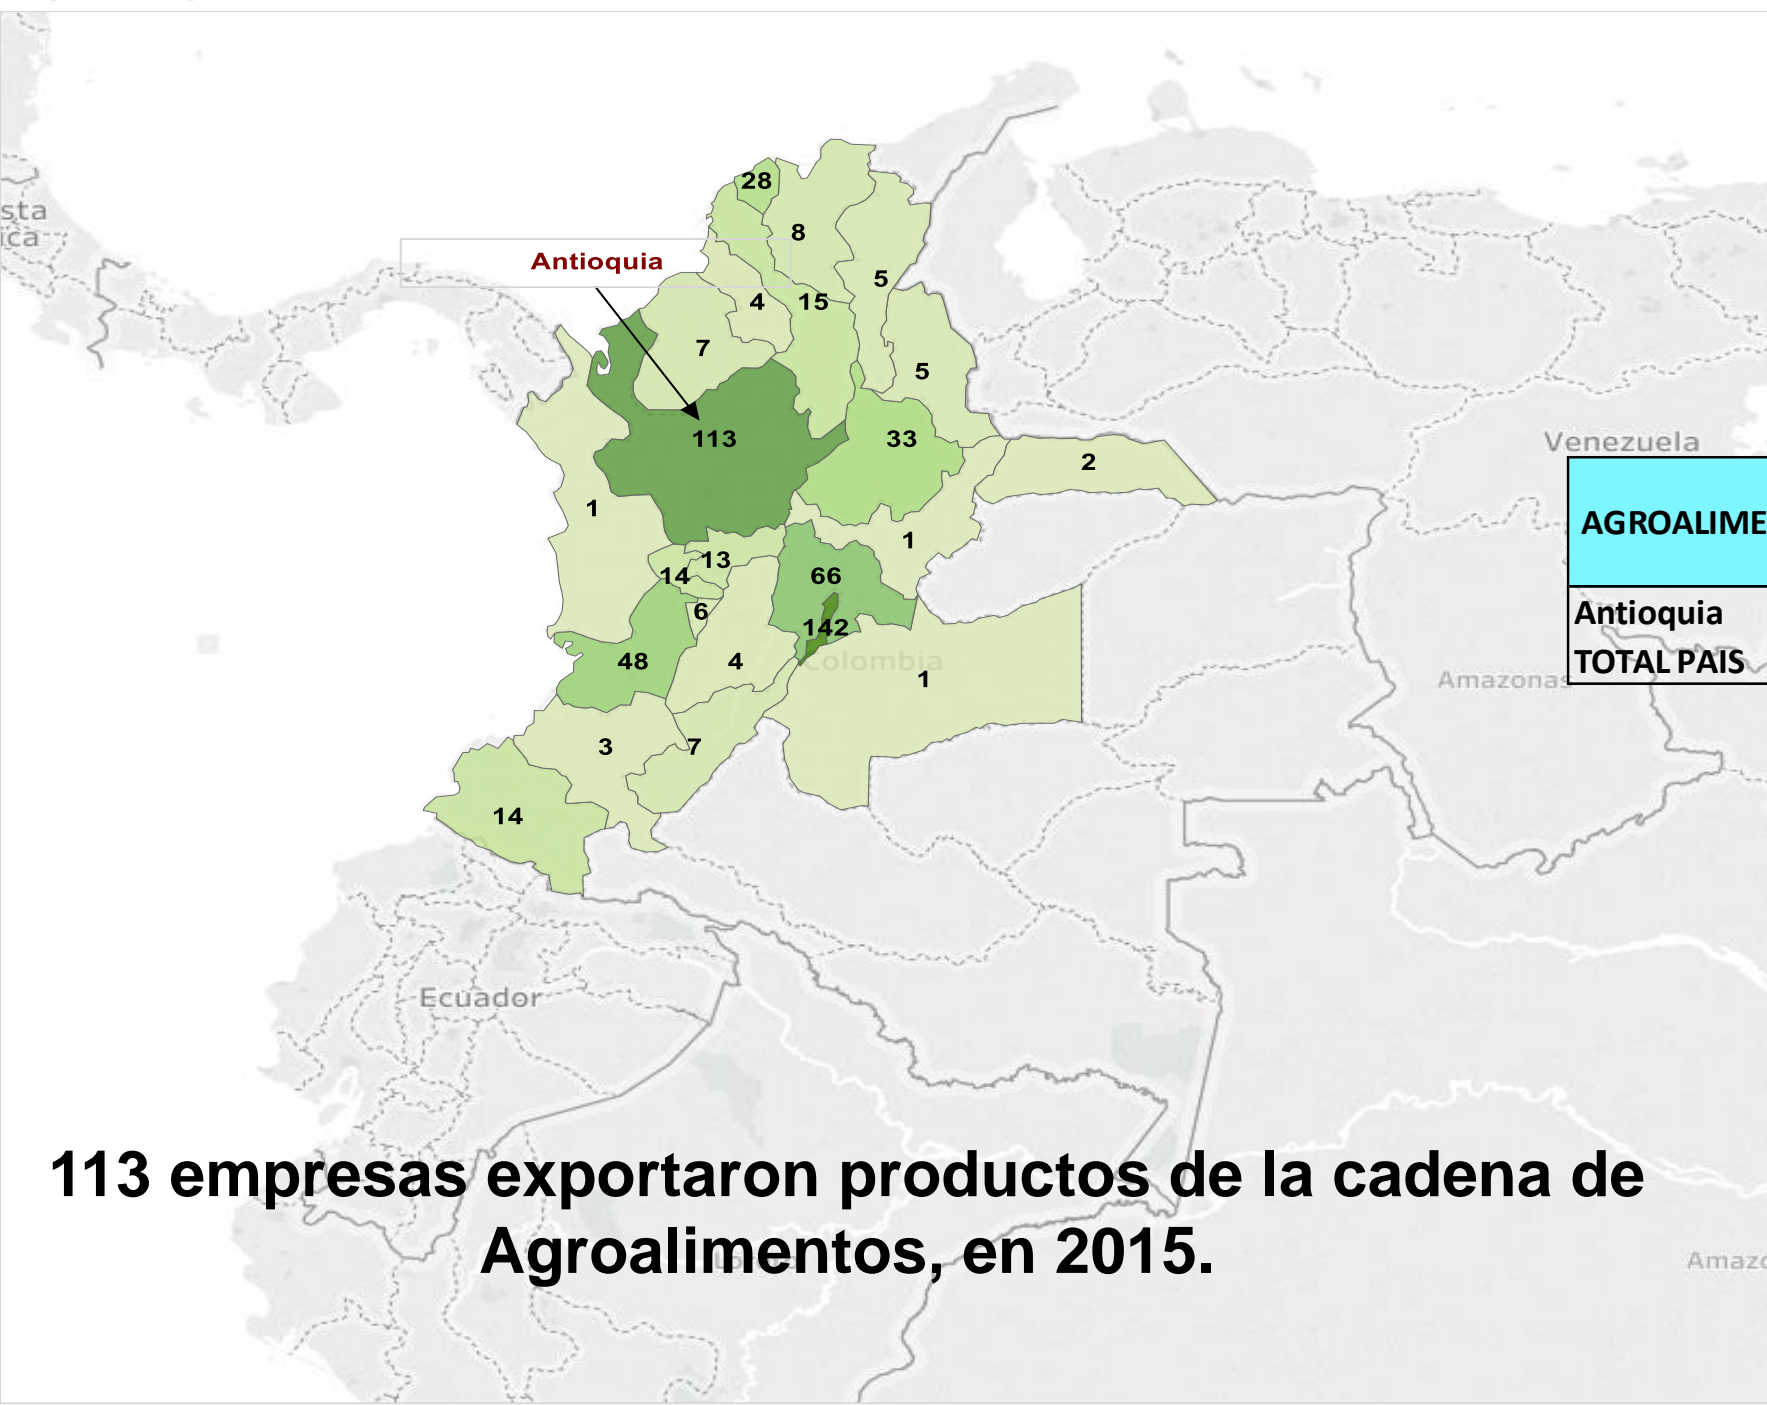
sta
ica

28
8
Antioquia
5
4
15
7
5
113
33
2
Venezuela
1
1
13
14
66
6
142
48
4
Colombia
1
3
7
14
Amazonas
Ecuador

| AGROALIME |
|---|
| Antioquia |
| TOTAL PAIS |

Amazo

113 empresas exportaron productos de la cadena de Agroalimentos, en 2015.